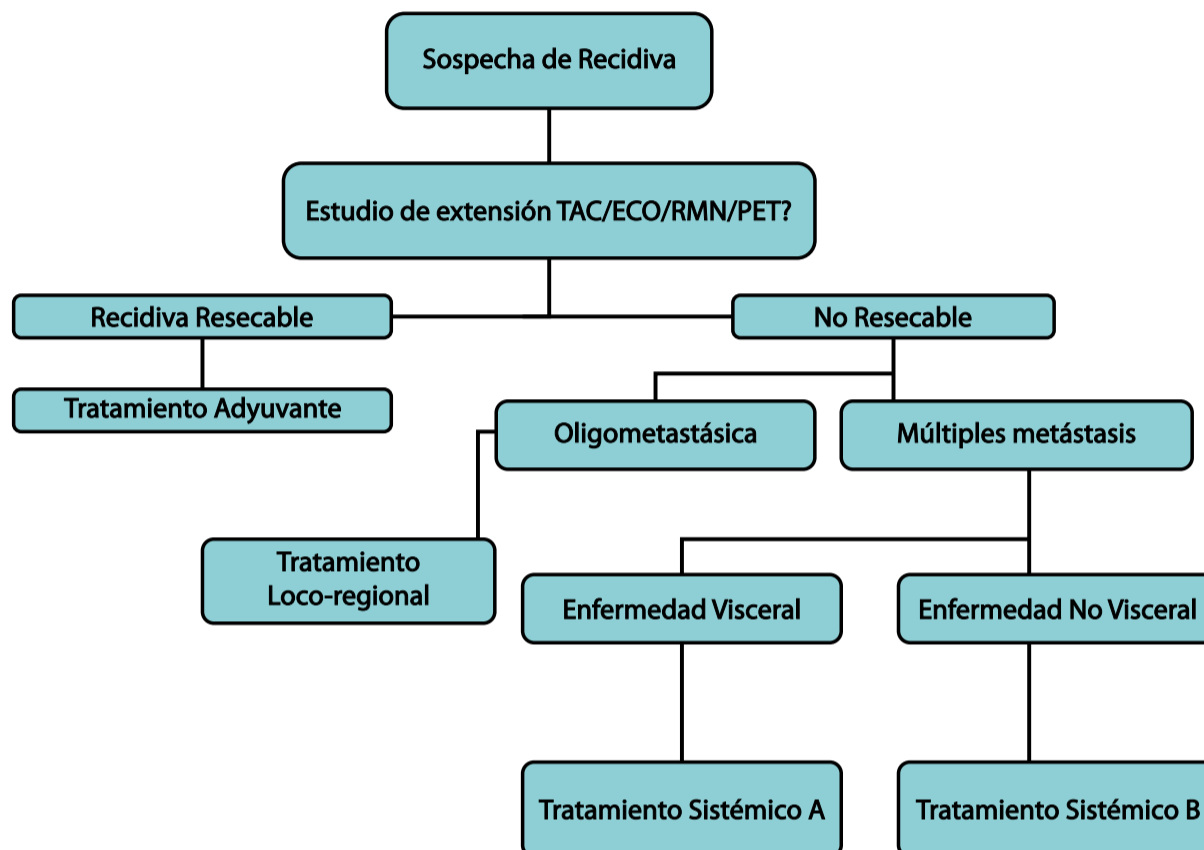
Sospecha de Recidiva

Estudio de extensión TAC/ECO/RMN/PET?

Recidiva Resecable

No Resecable

Tratamiento Adyuvante

Oligometastásica

Múltiples metástasis

Tratamiento Loco-regional

Enfermedad Visceral

Enfermedad No Visceral

Tratamiento Sistémico A

Tratamiento Sistémico B